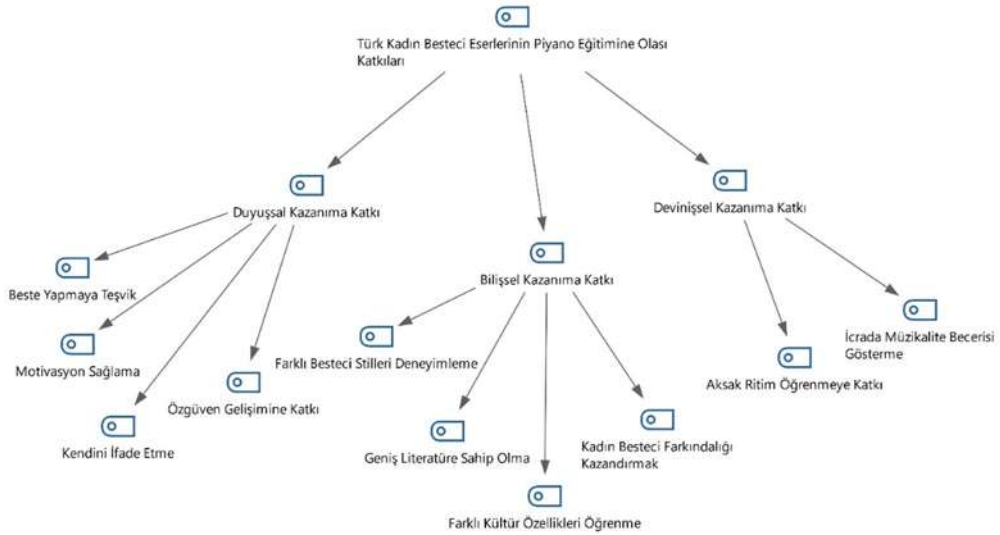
Türk Kadın Besteci Eserlerinin Piyano Eğitimine Olası Katkıları

Duyuşsal Kazanıma Katkı

Bilişsel Kazanıma Katkı

Devinişsel Kazanıma Katkı

Beste Yapmaya Teşvik

Motivasyon Sağlama

Kendini İfade Etme

Özgüven Gelişimine Katkı

Farklı Besteci Stilleri Deneyimleme

Geniş Literatüre Sahip Olma

Farklı Kültür Özellikleri Öğrenme

Kadın Besteci Farkındalığı Kazandırmak

Aksak Ritim Öğrenmeye Katkı

İcrada Müzikalite Becerisi Gösterme